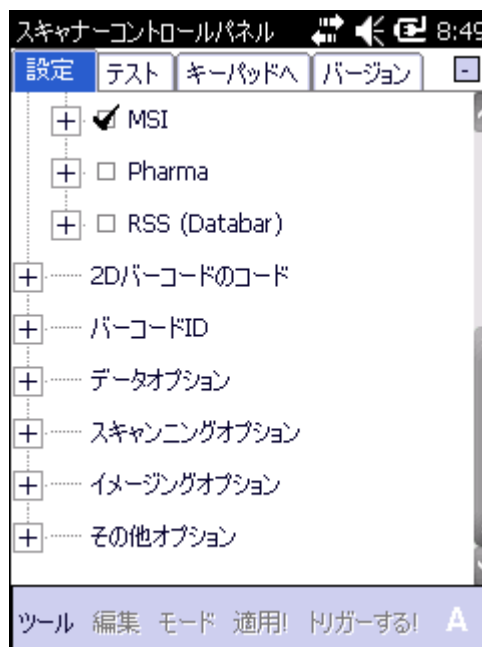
スキャナーコントロールパネル 8:49

設定 テスト キーパッドへ バージョン

MSI

Pharma

RSS (Databar)

2Dバーコードのコード

バーコードID

データオプション

スキャンニングオプション

イメージングオプション

その他オプション

ツール 編集 モード 適用! トリガーする! A